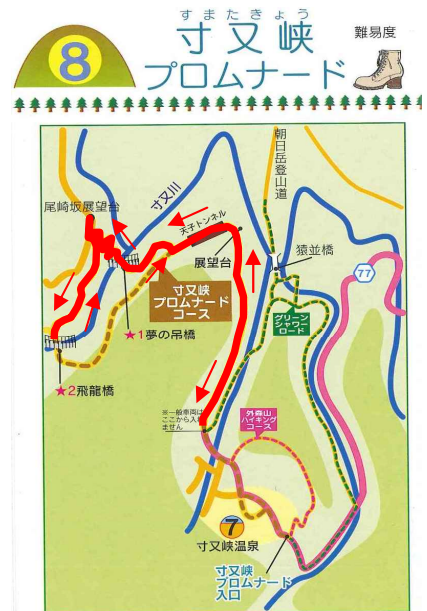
8

すまたきょう
寸又峡
プロムナード

難易度

朝日岳登山道

寸又川

天子トンネル

尾崎坂展望台

展望台

猿並橋

77

寸又峡
プロムナード
コース

グリーン
シャワー
ロード

★1 夢の吊橋

★2 飛龍橋

※一般車両は
ここから入れ
ません

外森山
ハイキング
コース

7

寸又峡温泉

寸又峡
プロムナード
入口